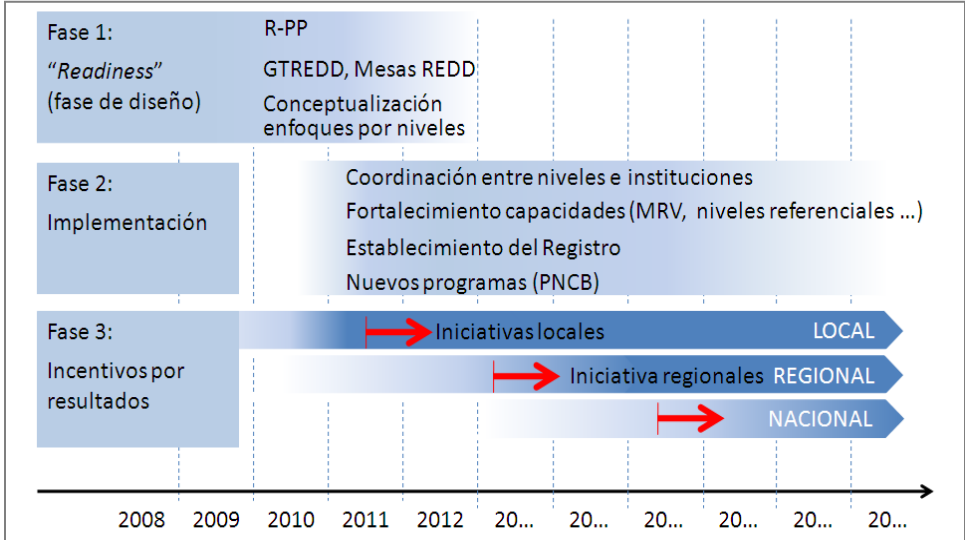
Fase 1:
“*Readiness*”
(fase de diseño)

R-PP
GTREDD, Mesas REDD
Conceptualización enfoques por niveles

Fase 2:
Implementación

Coordinación entre niveles e instituciones
Fortalecimiento capacidades (MRV, niveles referenciales …)
Establecimiento del Registro
Nuevos programas (PNCB)

Fase 3:
Incentivos por resultados

Iniciativas locales LOCAL
Iniciativa regionales REGIONAL
NACIONAL

2008 2009 2010 2011 2012 20… 20… 20… 20… 20… 20…